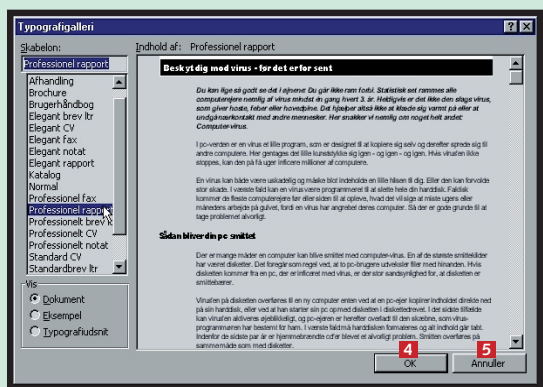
Typografigalleri

Skabelon:
Professionel rapport
Afhandling
Brochure
Brugerhåndbog
Elegant brev ltr
Elegant CV
Elegant fax
Elegant notat
Elegant rapport
Katalog
Normal
Professionel fax
Professionel rapport
Professionelt brev ltr
Professionelt CV
Professionelt notat
Standard CV
Standardbrev ltr

Vis
Dokument
Eksempel
Typografiudsnit

Indhold af: Professionel rapport

Beskyt dig mod virus - før det er for sent

Du kan lige så godt se det i øjnene: Du går ikke ram forbi. Statistisk set rammes alle computerejere nemlig af virus mindst én gang hvert 3. år. Heldigvis er det ikke den slags virus, som giver hoste, feber eller hovedpine. Det hjælper altså ikke at klæde sig varmt på eller at undgå nærkontakt med andre mennesker. Her snakker vi nemlig om noget helt andet: Computervirus.

I pc-verden er en virus et lille program, som er designet til at kopiere sig selv og derefter sprede sig til andre computere. Her gentages det lille kunststykke sig igen - og igen - og igen. Hvis virusen ikke stoppes, kan den på få uger inficere millioner af computere.

En virus kan både være uskadelig og måske blot indeholde en lille hilsen til dig. Eller den kan forvolde stor skade. I værste fald kan en virus være programmeret til at slette hele din harddisk. Faldisk kommer de fleste computerejere før eller siden til at opleve, hvad det vil sige at miste ugens eller månedens arbejde på gulvet, fordi en virus har angrebet deres computer. Så der er gode grunde til at tage problemet alvorligt.

Sådan bliver din pc smittet

Der er mange måder en computer kan blive smittet med computer-virus. En af de største smittekilder har været disketter. Der foregår som regel ved, at to pc-brugere udveksler filer med hinanden. Hvis disketten kommer fra en pc, der er inficeret med virus, er der stor sandsynlighed for, at disketten er smittebærer.

Virusen på disketten overføres til en ny computer enten ved at en pc-ejer kopirer indholdet direkte ned på sin harddisk, eller ved at han starter sin pc op med disketten i diskettedrevet. I det sidste tilfælde kan virusen aktiveres øjeblikkeligt, og pc-ejeren er herefter overladt til den skæbne, som virusprogrammøren har bestemt for ham. I værste fald må harddisken formateres og all indhold går tabt. Indenfor de sidste par år er hjemmebrændte cd'er blevet et alvorligt problem. Smitten overføres på samme måde som med disketter.

4
OK
5
Annuller